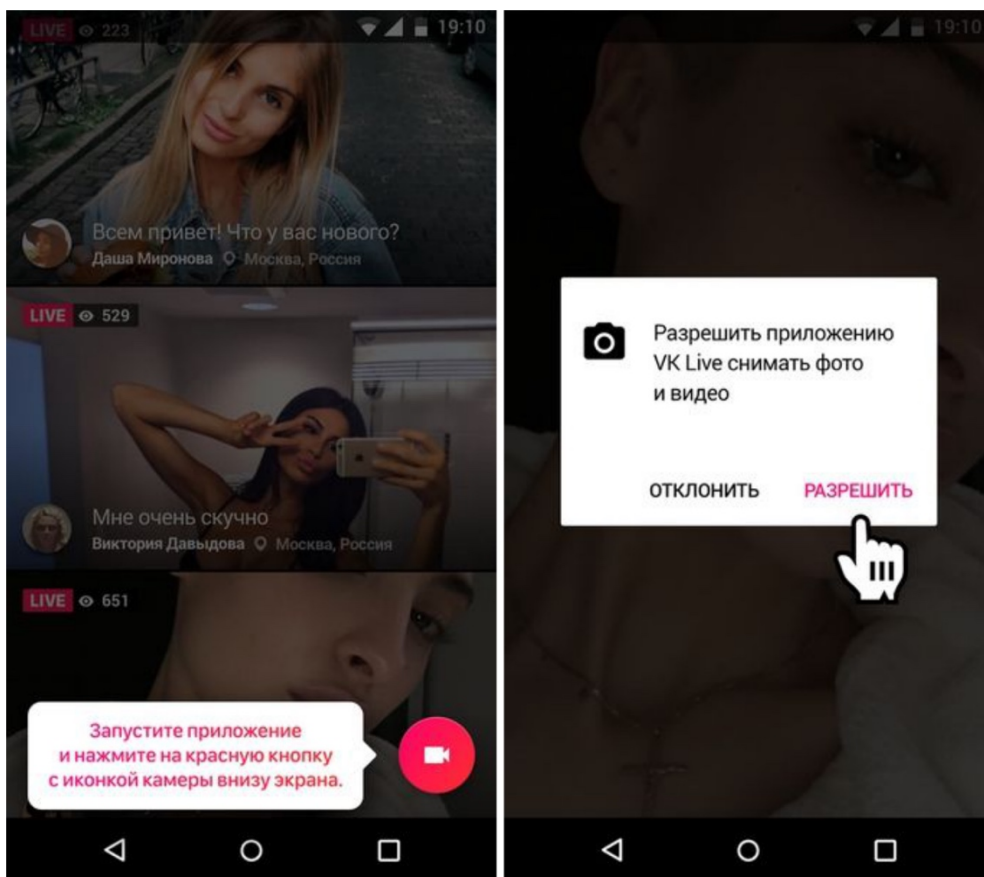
LIVE 223
19:10

Всем привет! Что у вас нового?
Даша Миронова Москва, Россия

LIVE 529

Мне очень скучно
Виктория Давыдова Москва, Россия

LIVE 651

Запустите приложение и нажмите на красную кнопку с иконкой камеры внизу экрана.

19:10

Разрешить приложению VK Live снимать фото и видео

ОТКЛОНИТЬ РАЗРЕШИТЬ